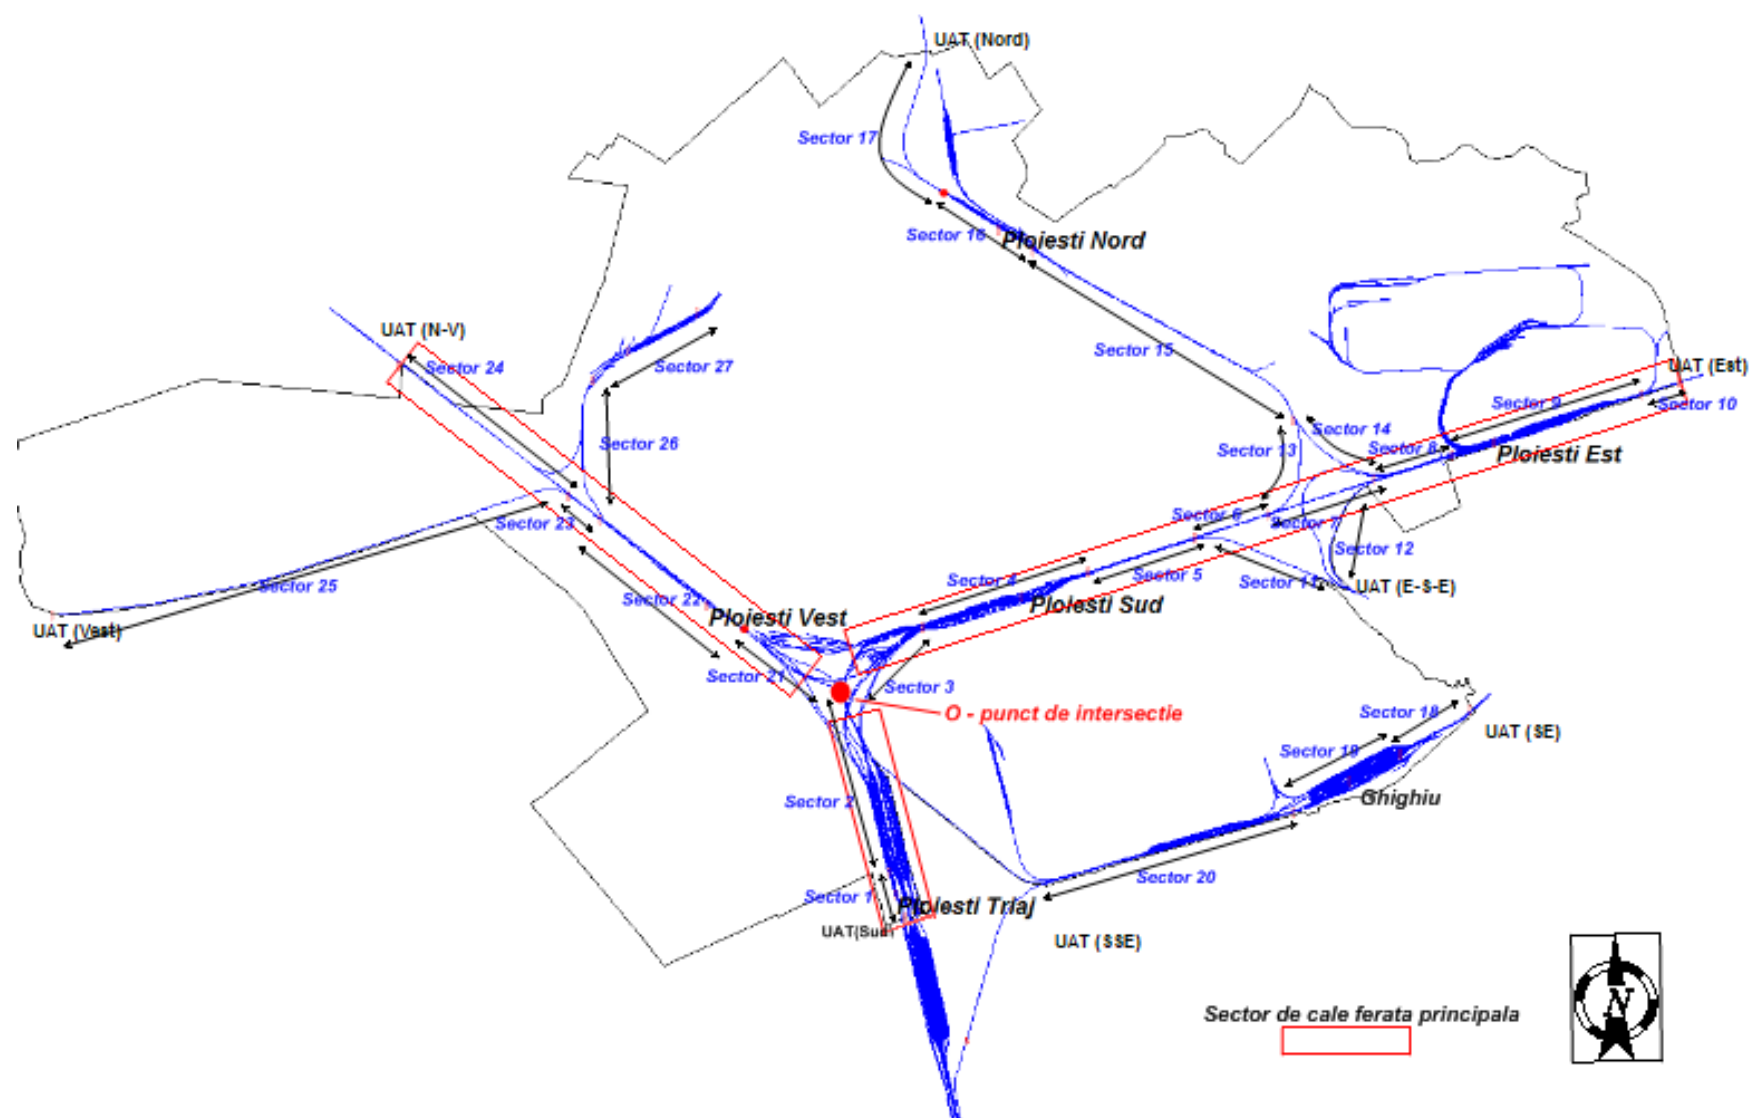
UAT (Nord)
Sector 17
Sector 16
Ploiesti Nord
UAT (N-V)
Sector 24
Sector 27
Sector 26
Sector 15
UAT (Est)
Sector 9
Sector 10
Sector 14
Sector 13
Sector 8
Ploiesti Est
Sector 23
Sector 6
Sector 7
Sector 12
Sector 25
Sector 4
Sector 5
Sector 11
UAT (E-S-E)
Sector 22
Ploiesti Vest
Ploiesti Sud
UAT (Vest)
Sector 21
Sector 3
O - punct de intersectie
Sector 18
UAT (SE)
Sector 19
Ghighiu
Sector 2
Sector 20
Sector 1
Ploiesti Triaj
UAT(Sud)
UAT (SSE)
Sector de cale ferata principala
N